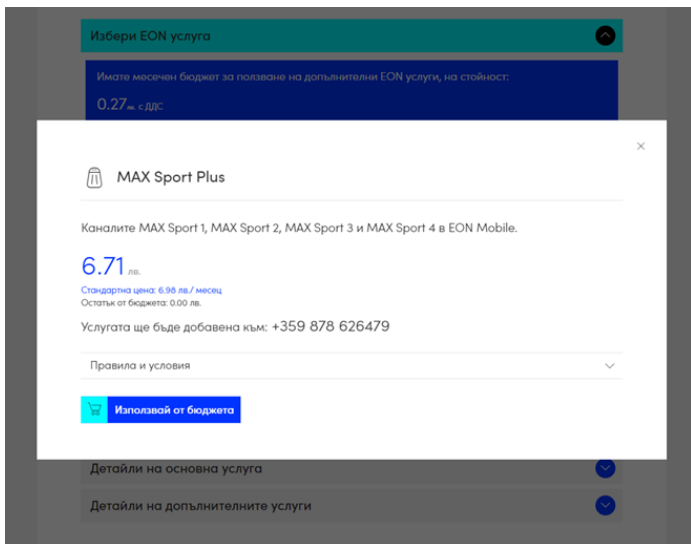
Избери EON услуга

Имате месечен бюджет за ползване на допълнителни EON услуги, на стойност:

0.27 лв. с ДДС

×

MAX Sport Plus

Каналите MAX Sport 1, MAX Sport 2, MAX Sport 3 и MAX Sport 4 в EON Mobile.

6.71 лв.

Стандартна цена: 6.98 лв./ месец

Остатък от бюджета: 0.00 лв.

Услугата ще бъде добавена към: +359 878 626479

Правила и условия

Използвай от бюджета

Детайли на основна услуга

Детайли на допълнителните услуги